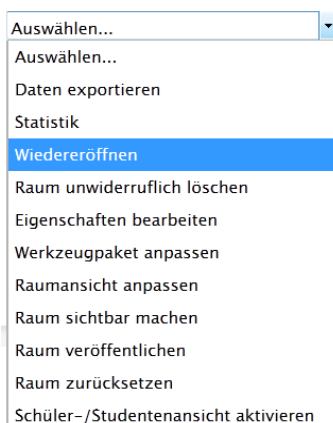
Auswählen...
Auswählen...
Daten exportieren
Statistik
Wiedereröffnen
Raum unwiderruflich löschen
Eigenschaften bearbeiten
Werkzeugpaket anpassen
Raumansicht anpassen
Raum sichtbar machen
Raum veröffentlichen
Raum zurücksetzen
Schüler-/Studentenansicht aktivieren